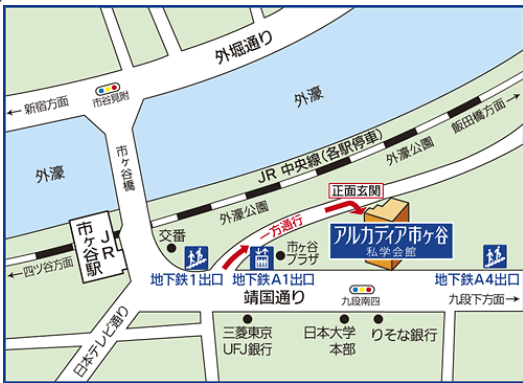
外堀通り

市谷見附

新宿方面

外濠

外濠

JR 中央線(各駅停車)

飯田橋方面

外濠公園

外濠公園

市ヶ谷橋

JR市ヶ谷駅

四ツ谷方面

交番

一方通行

正面玄関

市ヶ谷プラザ

アルカディア市ヶ谷
私学会館

地下鉄1出口

地下鉄A1出口

地下鉄A4出口

靖国通り

九段南四

九段下方面

日本テレビ通り

三菱東京UFJ銀行

日本大学本部

りそな銀行